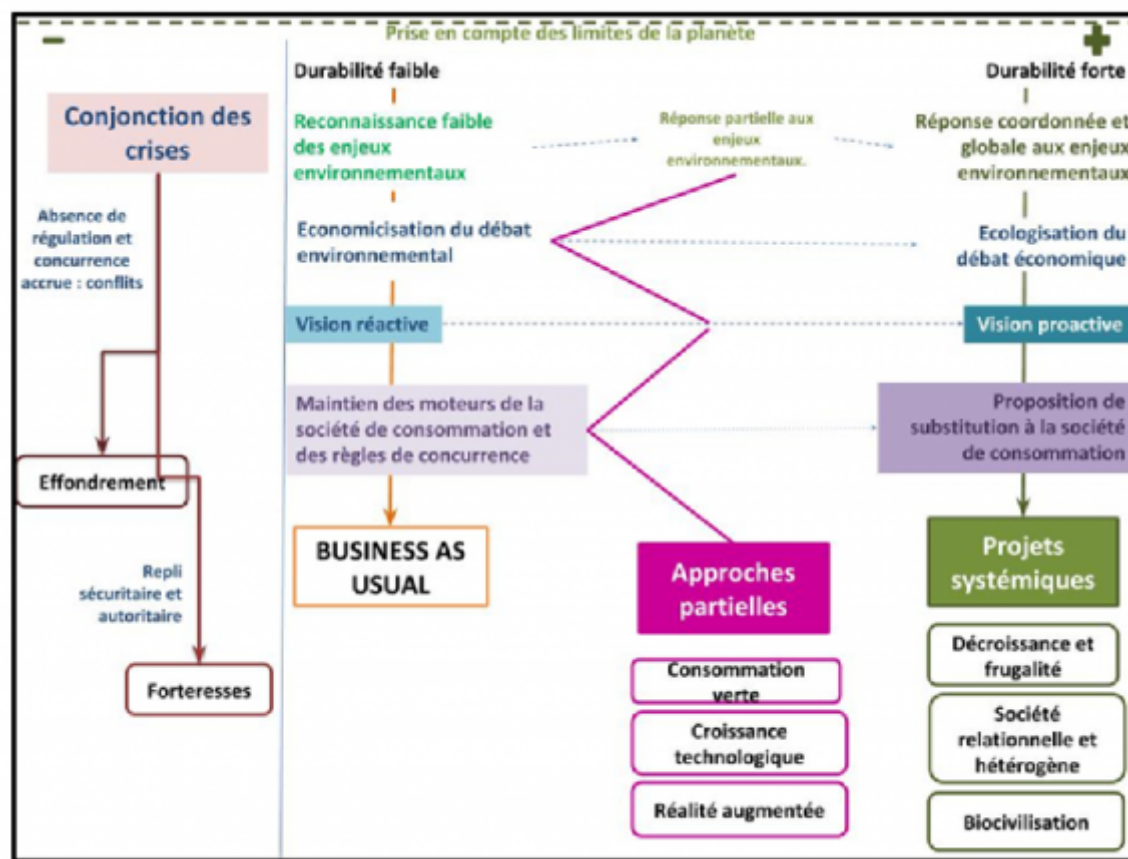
−

Prise en compte des limites de la planète

+

Conjonction des crises

Absence de régulation et concurrence accrue : conflits

Effondrement

Repli sécuritaire et autoritaire

Forteresses

Durabilité faible

Reconnaissance faible des enjeux environnementaux

Réponse partielle aux enjeux environnementaux.

Economicisation du débat environnemental

Vision réactive

Maintien des moteurs de la société de consommation et des règles de concurrence

BUSINESS AS USUAL

Approches partielles

Consommation verte

Croissance technologique

Réalité augmentée

Durabilité forte

Réponse coordonnée et globale aux enjeux environnementaux

Ecologisation du débat économique

Vision proactive

Proposition de substitution à la société de consommation

Projets systémiques

Décroissance et frugalité

Société relationnelle et hétérogène

Biocivilisation